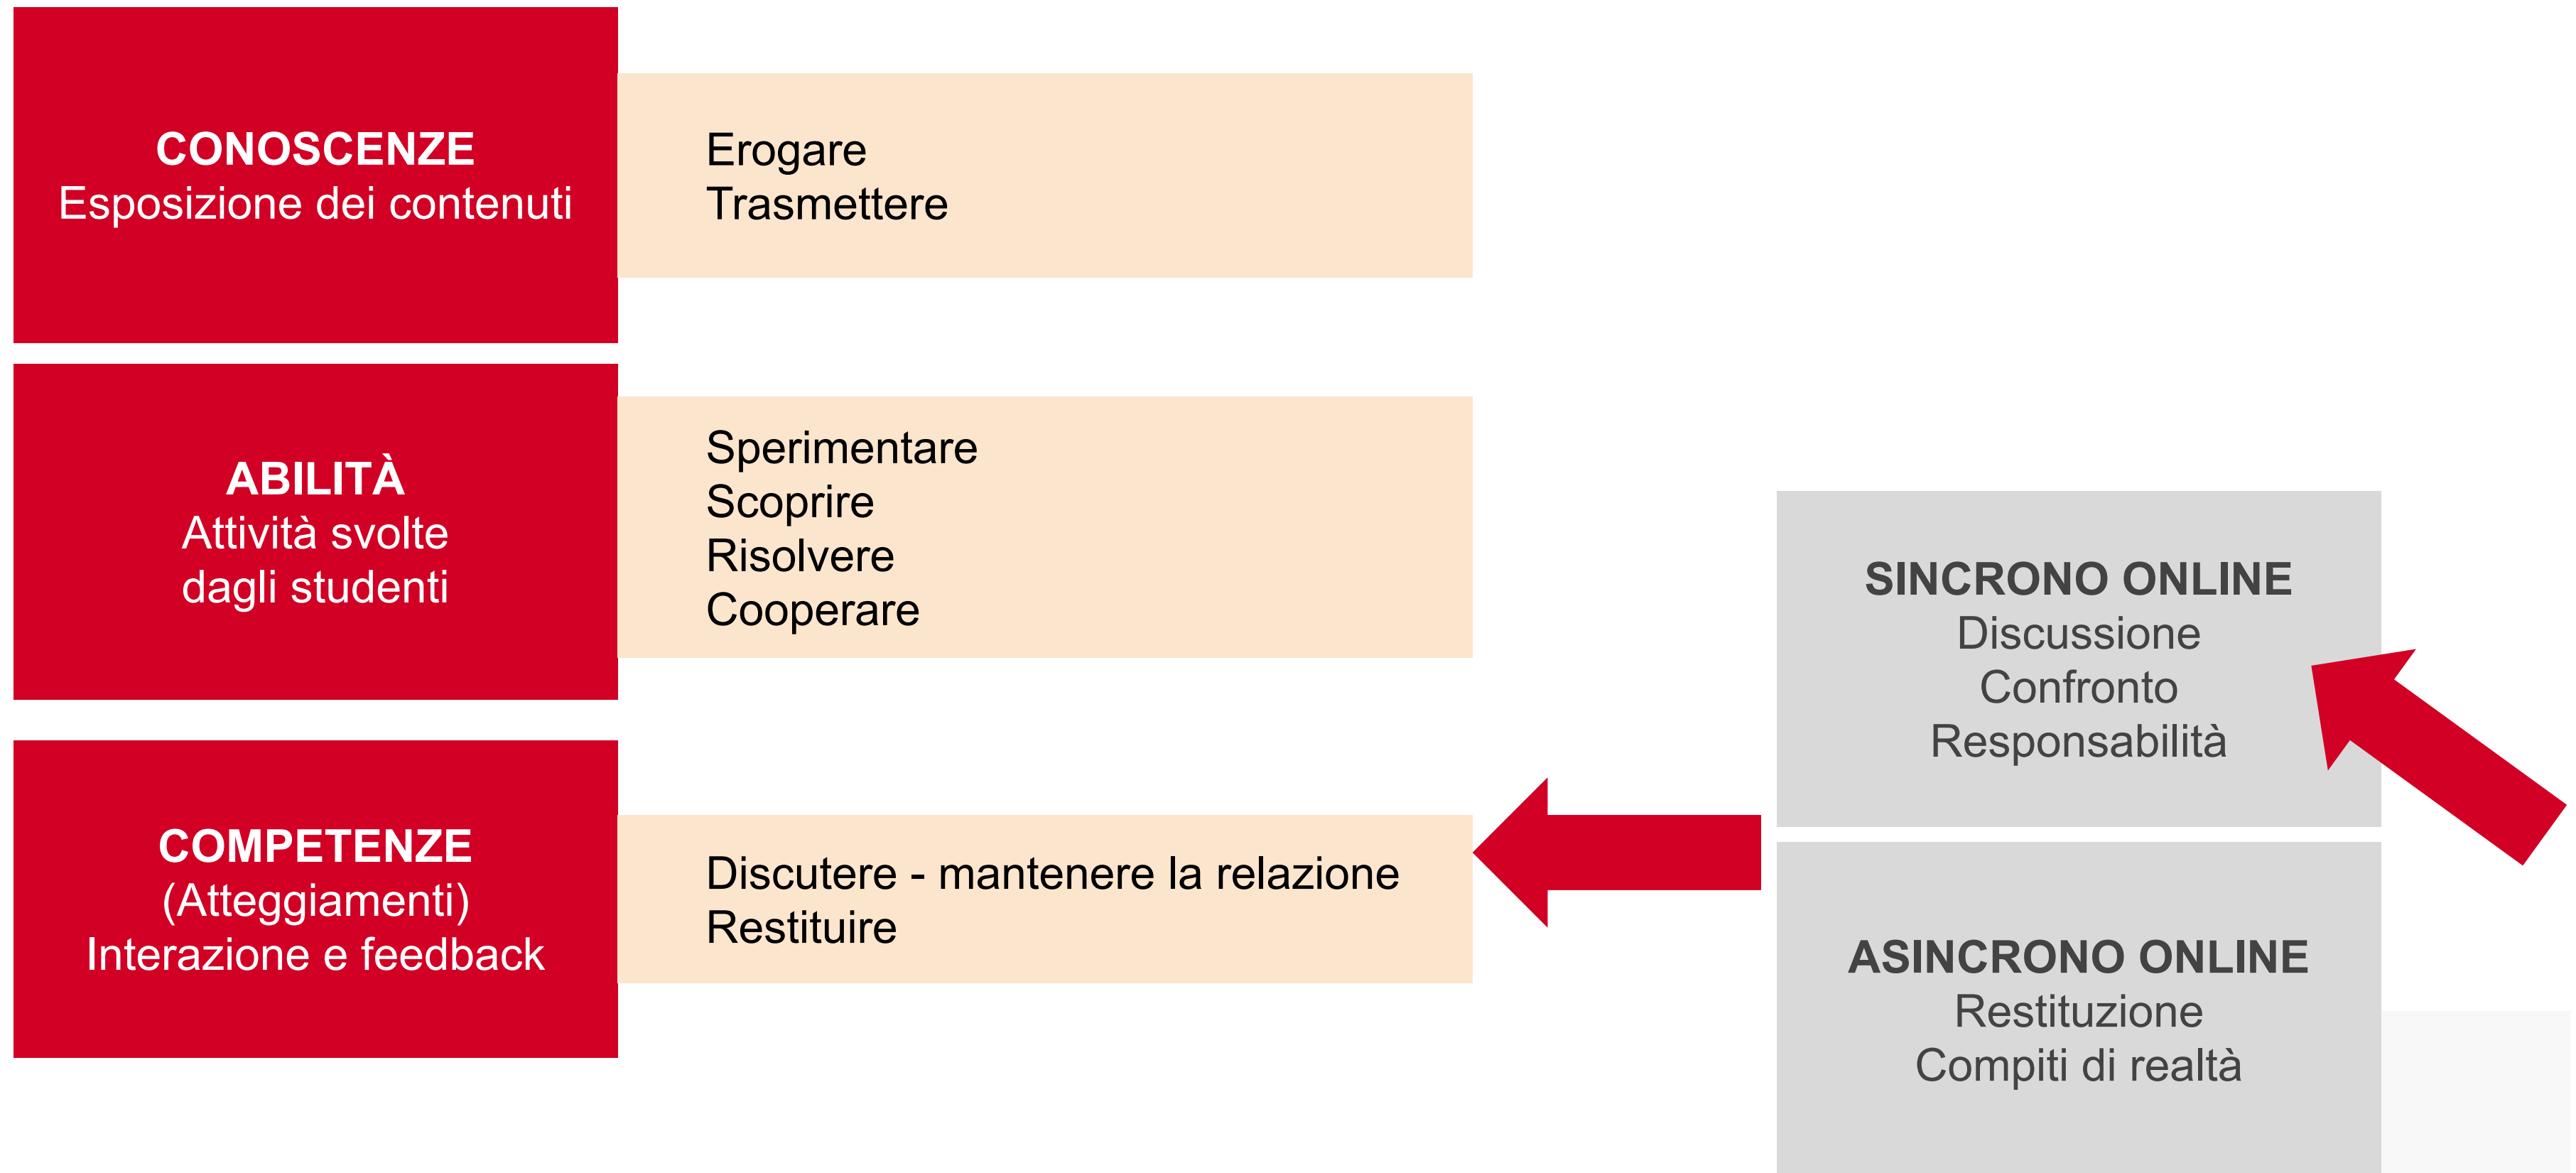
CONOSCENZE
Esposizione dei contenuti

Erogare
Trasmettere

ABILITÀ
Attività svolte dagli studenti

Sperimentare
Scoprire
Risolvere
Cooperare

COMPETENZE
(Atteggiamenti)
Interazione e feedback

Discutere - mantenere la relazione
Restituire

SINCRONO ONLINE
Discussione
Confronto
Responsabilità

ASINCRONO ONLINE
Restituzione
Compiti di realtà